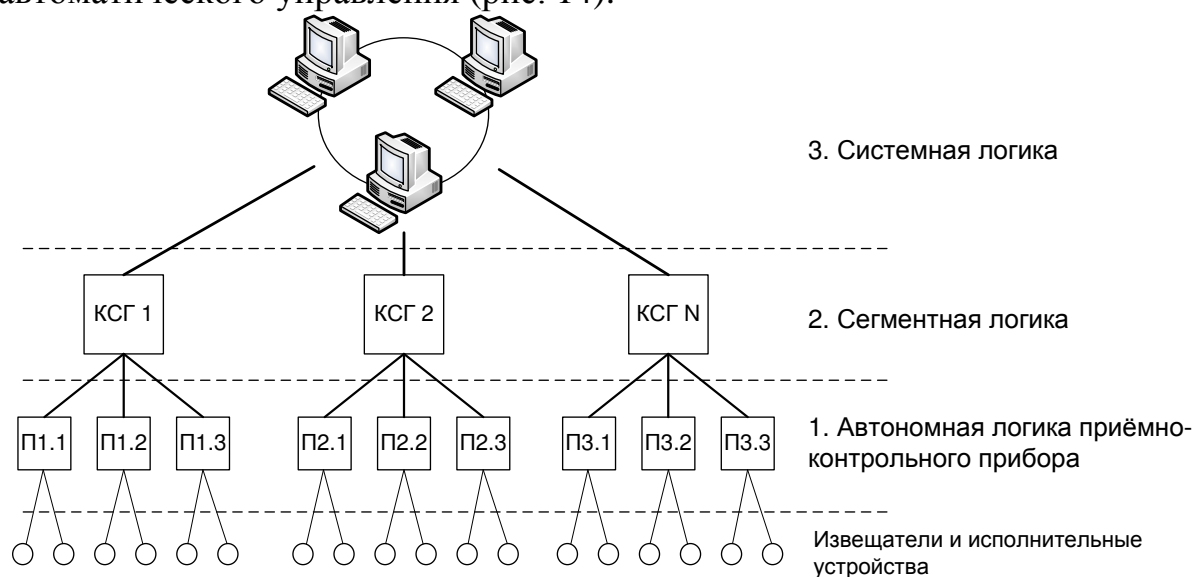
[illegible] автоматического управления (рис. 14).

3. Системная логика

КСГ 1

КСГ 2

КСГ N

2. Сегментная логика

П1.1 П1.2 П1.3 П2.1 П2.2 П2.3 П3.1 П3.2 П3.3

1. Автономная логика приёмно-контрольного прибора

Извещатели и исполнительные устройства